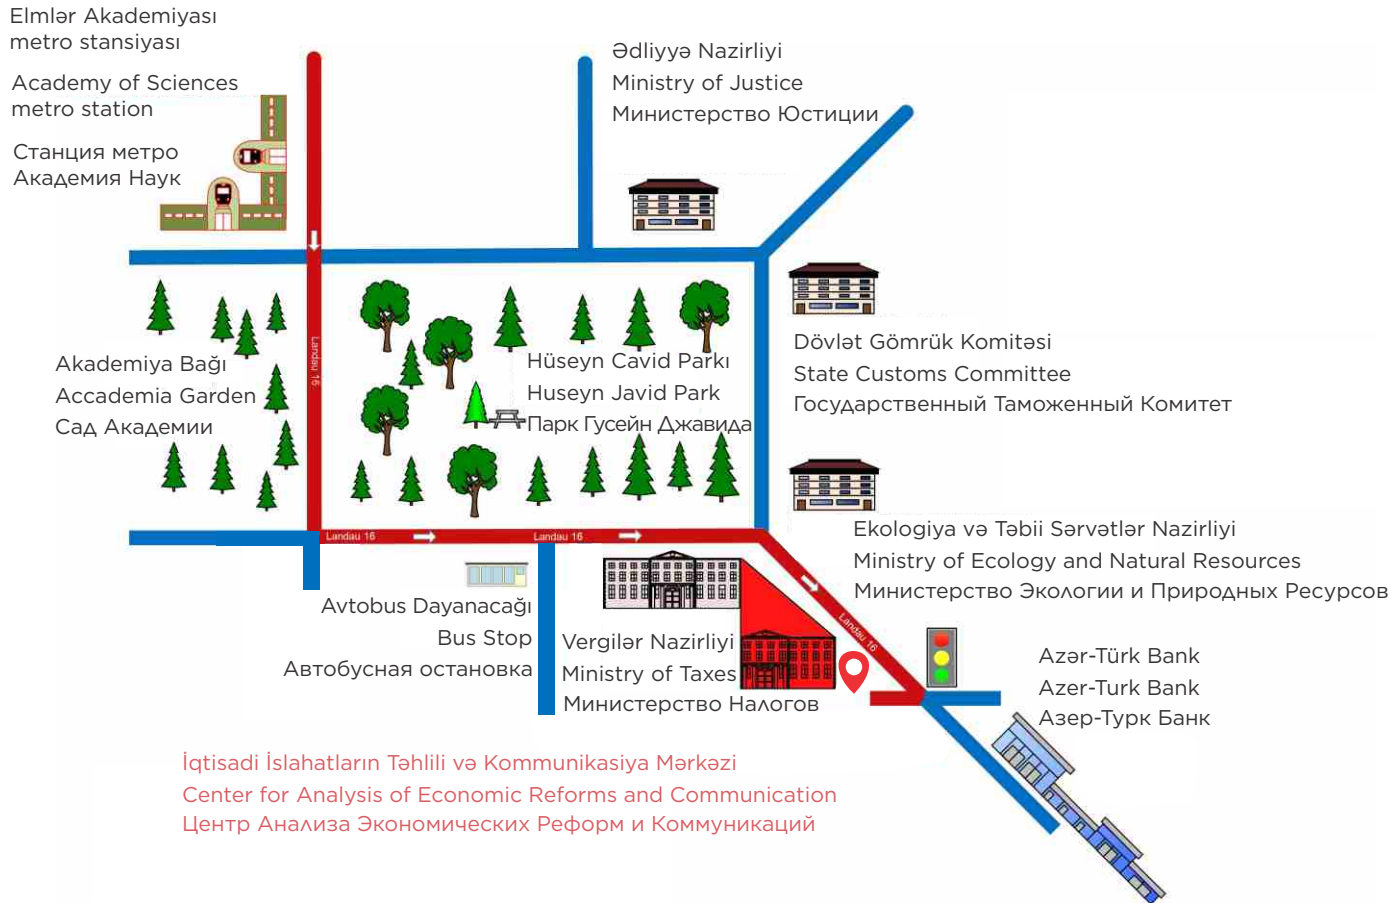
Elmlər Akademiyası metro stansiyası

Academy of Sciences metro station

Станция метро Академия Наук

Ədliyyə Nazirliyi
Ministry of Justice
Министерство Юстиции

Landau 16

Akademiya Bağı
Accademia Garden
Сад Академии

Hüseyn Cavid Parkı
Huseyn Javid Park
Парк Гусейн Джавида

Dövlət Gömrük Komitəsi
State Customs Committee
Государственный Таможенный Комитет

Landau 16

Landau 16

Ekologiya və Təbii Sərvətlər Nazirliyi
Ministry of Ecology and Natural Resources
Министерство Экологии и Природных Ресурсов

Landau 16

Avtobus Dayanacağı
Bus Stop
Автобусная остановка

Vergilər Nazirliyi
Ministry of Taxes
Министерство Налогов

Azər-Türk Bank
Azer-Turk Bank
Азер-Турк Банк

İqtisadi İslahatların Təhlili və Kommunikasiya Mərkəzi
Center for Analysis of Economic Reforms and Communication
Центр Анализа Экономических Реформ и Коммуникаций